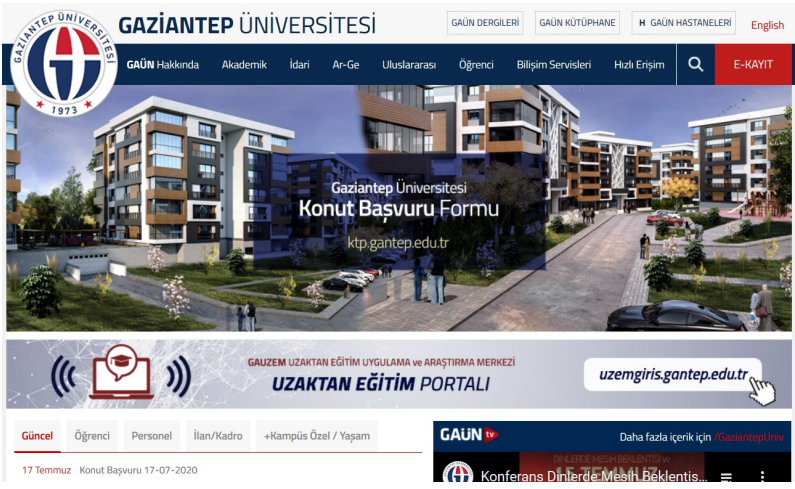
GAZİANTEP ÜNİVERSİTESİ
1973

GAZİANTEP ÜNİVERSİTESİ

GAÜN DERGİLERİ
GAÜN KÜTÜPHANE
H GAÜN HASTANELERİ
English

GAÜN Hakkında
Akademik
İdari
Ar-Ge
Uluslararası
Öğrenci
Bilişim Servisleri
Hızlı Erişim
E-KAYIT

Gaziantep Üniversitesi
Konut Başvuru Formu
ktp.gantep.edu.tr

GAUZEM UZAKTAN EĞİTİM UYGULAMA ve ARAŞTIRMA MERKEZİ
UZAKTAN EĞİTİM PORTALI
uzemgiris.gantep.edu.tr

Güncel
Öğrenci
Personel
İlan/Kadro
+Kampüs Özel / Yaşam

17 Temmuz Konut Başvuru 17-07-2020

GAÜN tv
Daha fazla içerik için /GaziantepUniv
Konferans Dinlerde Mesih Beklentis...
DİNLERDE MESİH BEKLENTİSİ
15 TEMMUZ